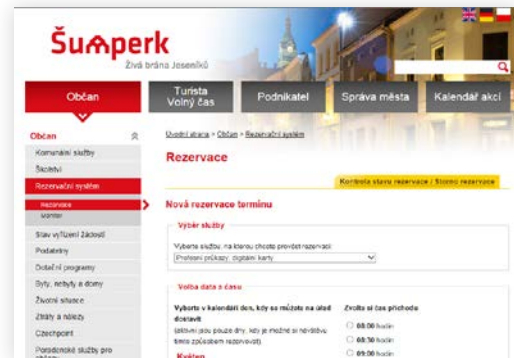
Šumperk
Živá brána Jeseníků

Občan
Turista
Volný čas
Podnikatel
Správa města
Kalendář akcí

Občan
Komunální služby
Školství
Rezervační systém
Rezervace
Monitor
Stav vyřízení žádostí
Podatelny
Dotační programy
Byty, nebyty a domy
Životní situace
Ztráty a nálezy
Czechpoint
Poradenské služby pro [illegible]

Úvodní strana > Občan > Rezervační systém

Rezervace

Kontrola stavu rezervace / Storno rezervace

Nová rezervace termínu

Výběr služby
Vyberte službu, na kterou chcete provést rezervaci
Profesní průkazy, digitální karty

Volba data a času
Vyberte v kalendáři den, kdy se můžete na úřad dostavit
(aktivní jsou pouze dny, kdy je možné si návštěvu tímto způsobem rezervovat)
Květen
Zvolte si čas příchodu
08:00 hodin
08:30 hodin
09:00 hodin